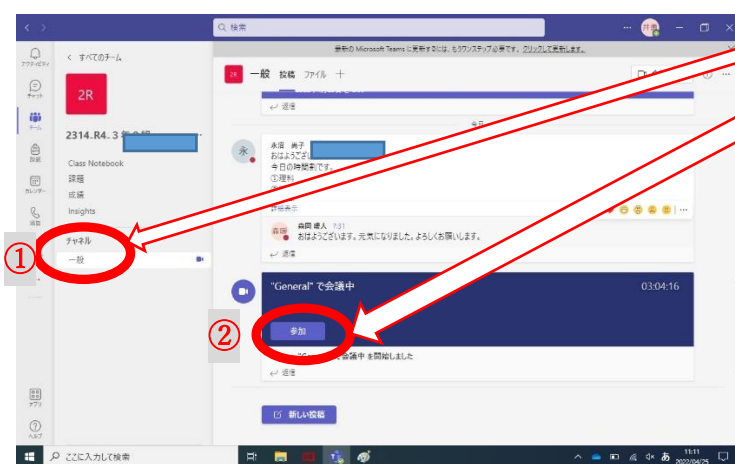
Q 検索

最新の Microsoft Teams に更新するには、もうワンステップ必要です。クリックして更新します。

アクティビティ
チャット
チーム
課題
カレンダー
通話
アプリ
ヘルプ

< すべてのチーム

2R

2314.R4.3 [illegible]

Class Notebook
課題
成績
Insights

チャネル
一般

2R 一般 投稿 ファイル +

↩ 返信

今日

永

永田 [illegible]子
おはようございま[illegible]
今日の時間割です。
①理科
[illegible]

詳細表示

森田 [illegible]人 7:31
おはようございます。元気になりました。よろしくお願いします。

↩ 返信

"General" で会議中 03:04:16

参加

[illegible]会議中 を開始しました

↩ 返信

新しい投稿

①

②

ここに入力して検索

11:11
2022/04/25